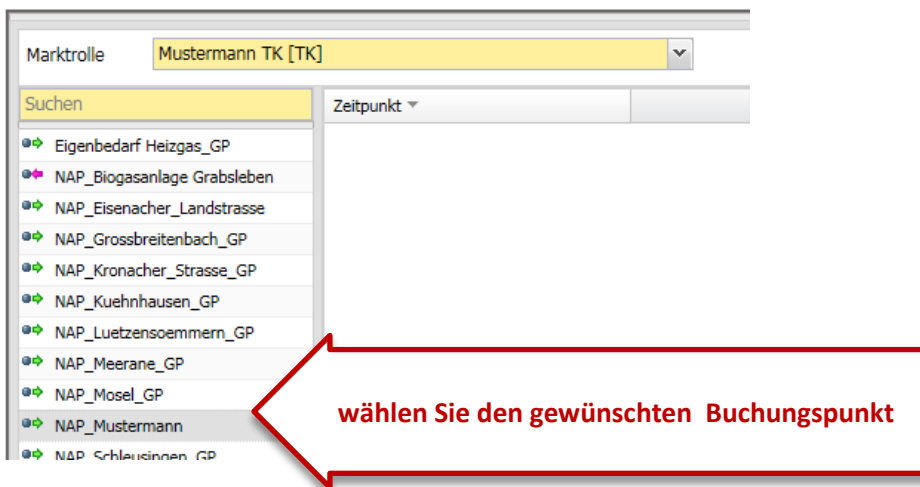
Marktrolle Mustermann TK [TK]

Suchen

Zeitpunkt

Eigenbedarf Heizgas_GP
NAP_Biogasanlage Grabsleben
NAP_Eisenacher_Landstrasse
NAP_Grossbreitenbach_GP
NAP_Kronacher_Strasse_GP
NAP_Kuehnhausen_GP
NAP_Luetzensoemmern_GP
NAP_Meerane_GP
NAP_Mosel_GP
NAP_Mustermann
NAP_Schleusingen_GP

wählen Sie den gewünschten Buchungspunkt